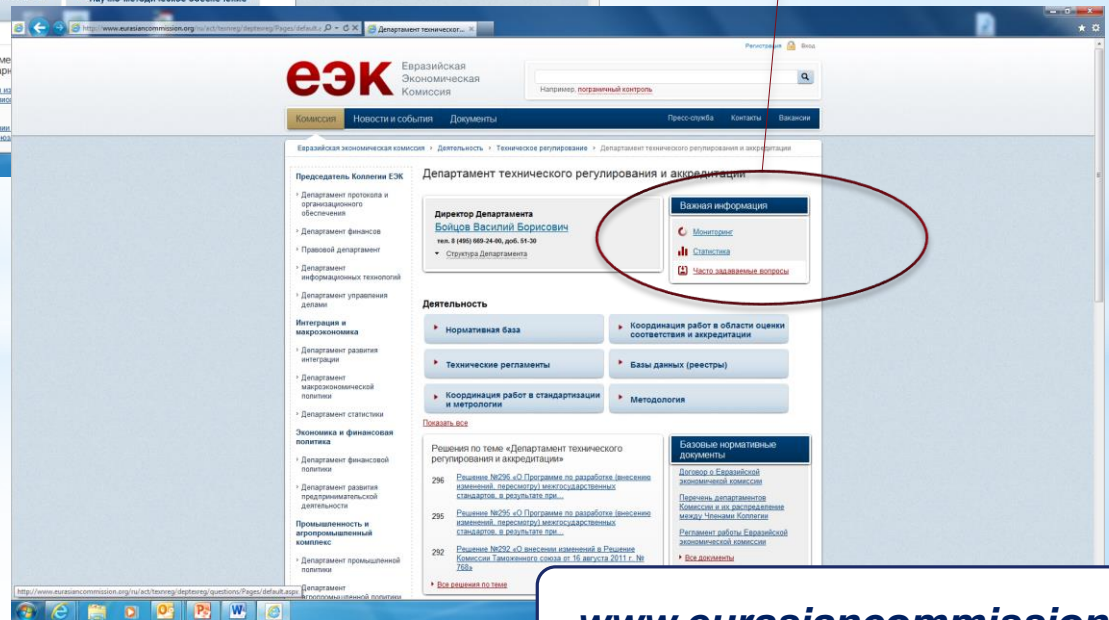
http://www.eurasiancommission.org/ru/act/texnreg/deptexreg/Pages/default.a
Департамент техническог...

Регистрация Вход

ЕЭК Евразийская Экономическая Комиссия

Например, пограничный контроль

Комиссия Новости и события Документы Пресс-служба Контакты Вакансии

Евразийская экономическая комиссия › Деятельность › Техническое регулирование › Департамент технического регулирования и аккредитации

Председатель Коллегии ЕЭК
Департамент протокола и организационного обеспечения
Департамент финансов
Правовой департамент
Департамент информационных технологий
Департамент управления делами
Интеграция и макроэкономика
Департамент развития интеграции
Департамент макроэкономической политики
Департамент статистики
Экономика и финансовая политика
Департамент финансовой политики
Департамент развития предпринимательской деятельности
Промышленность и агропромышленный комплекс
Департамент промышленной политики
Департамент агропромышленной политики

Департамент технического регулирования и аккредитации

Директор Департамента
Бойцов Василий Борисович
тел. 8 (495) 669-24-00, доб. 51-30
Структура Департамента

Важная информация
Мониторинг
Статистика
Часто задаваемые вопросы

Деятельность
Нормативная база
Координация работ в области оценки соответствия и аккредитации
Технические регламенты
Базы данных (реестры)
Координация работ в стандартизации и метрологии
Методология
Показать все

Решения по теме «Департамент технического регулирования и аккредитации»
296 Решение №296 «О Программе по разработке (внесению изменений, пересмотру) межгосударственных стандартов, в результате при...
295 Решение №295 «О Программе по разработке (внесению изменений, пересмотру) межгосударственных стандартов, в результате при...
292 Решение №292 «О внесении изменений в Решение Комиссии Таможенного союза от 16 августа 2011 г. № 768»
Все решения по теме

Базовые нормативные документы
Договор о Евразийской экономической комиссии
Перечень департаментов Комиссии и их распределение между Членами Коллегии
Регламент работы Евразийской экономической комиссии
Все документы

http://www.eurasiancommission.org/ru/act/texnreg/deptexreg/questions/Pages/default.aspx

www.eurasiancommission